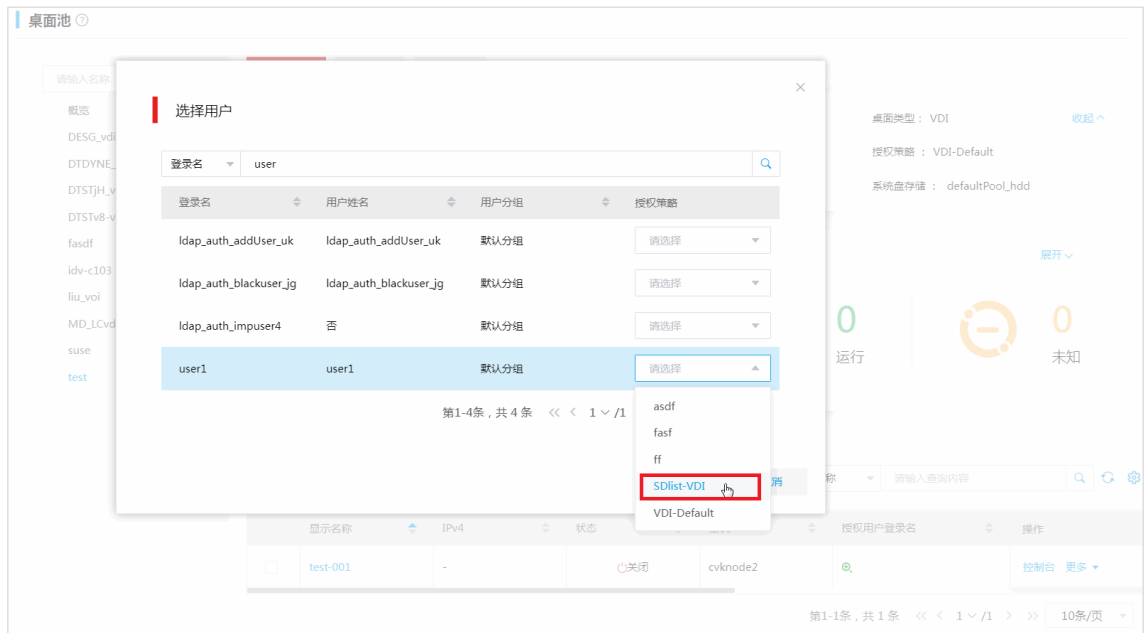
桌面池

请输入名称

概览
DESG_vdi
DTDYNE_
DTSTjH_v
DTSTv8-v
fasdf
idv-c103
liu_voi
MD_LCvd
suse
test

选择用户

登录名 user

| 登录名 | 用户姓名 | 用户分组 | 授权策略 |
|---|---|---|---|
| ldap_auth_addUser_uk | ldap_auth_addUser_uk | 默认分组 | 请选择 |
| ldap_auth_blackuser_jg | ldap_auth_blackuser_jg | 默认分组 | 请选择 |
| ldap_auth_impuser4 | 否 | 默认分组 | 请选择 |
| user1 | user1 | 默认分组 | 请选择 |

第1-4条，共 4 条 1 /1

asdf
fasf
ff
SDlist-VDI
VDI-Default

消

桌面类型： VDI
收起
授权策略 ： VDI-Default
系统盘存储 ： defaultPool_hdd

展开

0
运行
0
未知

称 请输入查询内容

| 显示名称 | IPv4 | 状态 | | 授权用户登录名 | 操作 |
|---|---|---|---|---|---|
| test-001 | - | 关闭 | cvknode2 | | 控制台 更多 |

第1-1条，共 1 条 1 /1 10条/页